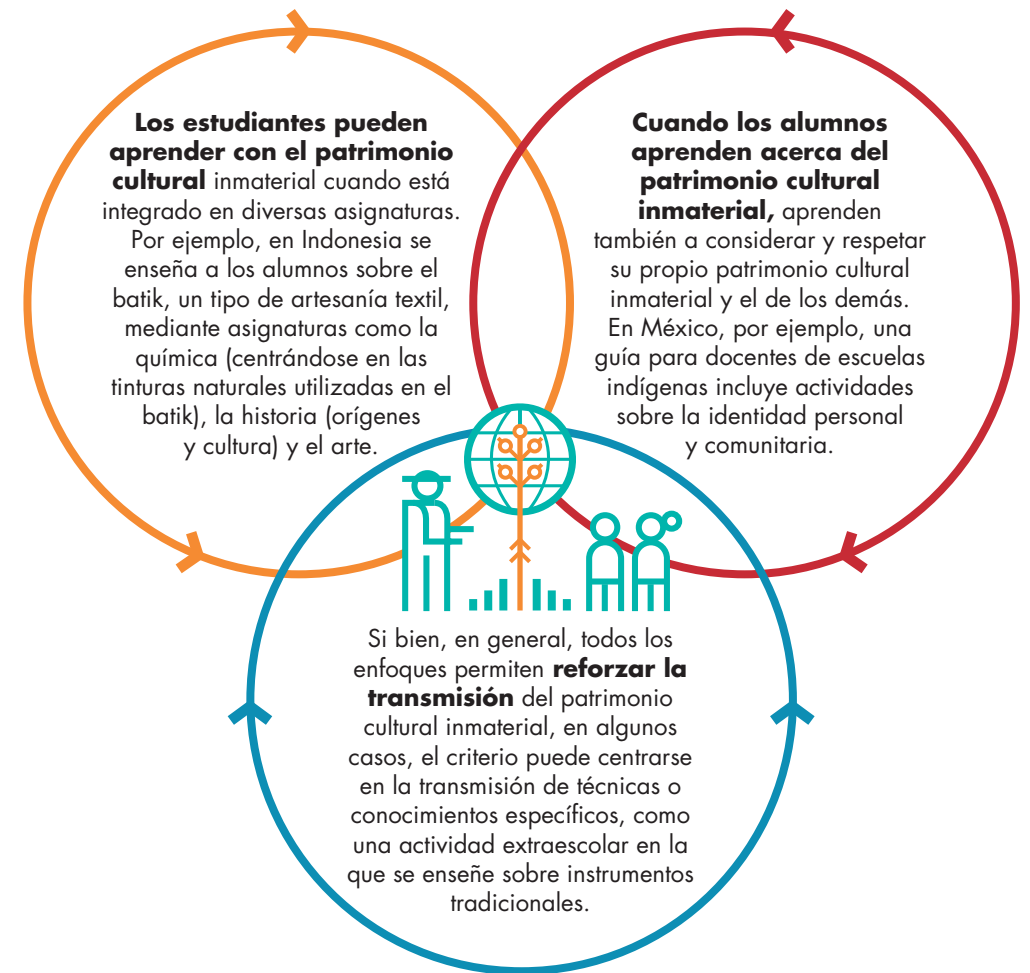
**Los estudiantes pueden aprender con el patrimonio cultural** inmaterial cuando está integrado en diversas asignaturas. Por ejemplo, en Indonesia se enseña a los alumnos sobre el batik, un tipo de artesanía textil, mediante asignaturas como la química (centrándose en las tinturas naturales utilizadas en el batik), la historia (orígenes y cultura) y el arte.

**Cuando los alumnos aprenden acerca del patrimonio cultural inmaterial,** aprenden también a considerar y respetar su propio patrimonio cultural inmaterial y el de los demás. En México, por ejemplo, una guía para docentes de escuelas indígenas incluye actividades sobre la identidad personal y comunitaria.

Si bien, en general, todos los enfoques permiten **reforzar la transmisión** del patrimonio cultural inmaterial, en algunos casos, el criterio puede centrarse en la transmisión de técnicas o conocimientos específicos, como una actividad extraescolar en la que se enseñe sobre instrumentos tradicionales.